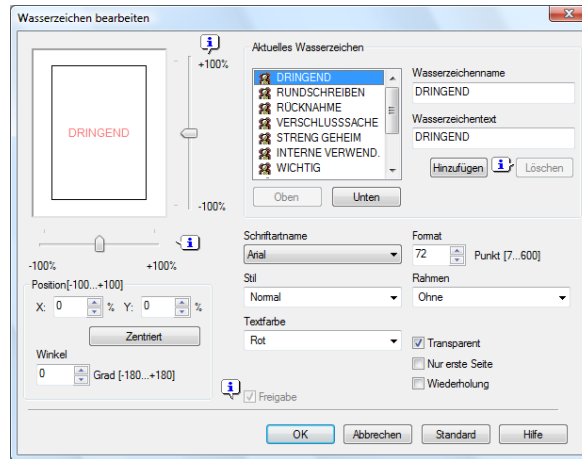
Wasserzeichen bearbeiten

DRINGEND

+100%

-100%

-100%

+100%

Position[-100...+100]

X: 0 % Y: 0 %

Zentriert

Winkel

0 Grad [-180...+180]

Aktuelles Wasserzeichen

DRINGEND
RUNDSCHREIBEN
RÜCKNAHME
VERSCHLUSSSACHE
STRENG GEHEIM
INTERNE VERWEND.
WICHTIG

Oben

Unten

Wasserzeichenname

DRINGEND

Wasserzeichentext

DRINGEND

Hinzufügen

Löschen

Schriftartname

Arial

Format

72

Punkt [7...600]

Stil

Normal

Rahmen

Ohne

Textfarbe

Rot

Transparent

Nur erste Seite

Wiederholung

Freigabe

OK

Abbrechen

Standard

Hilfe